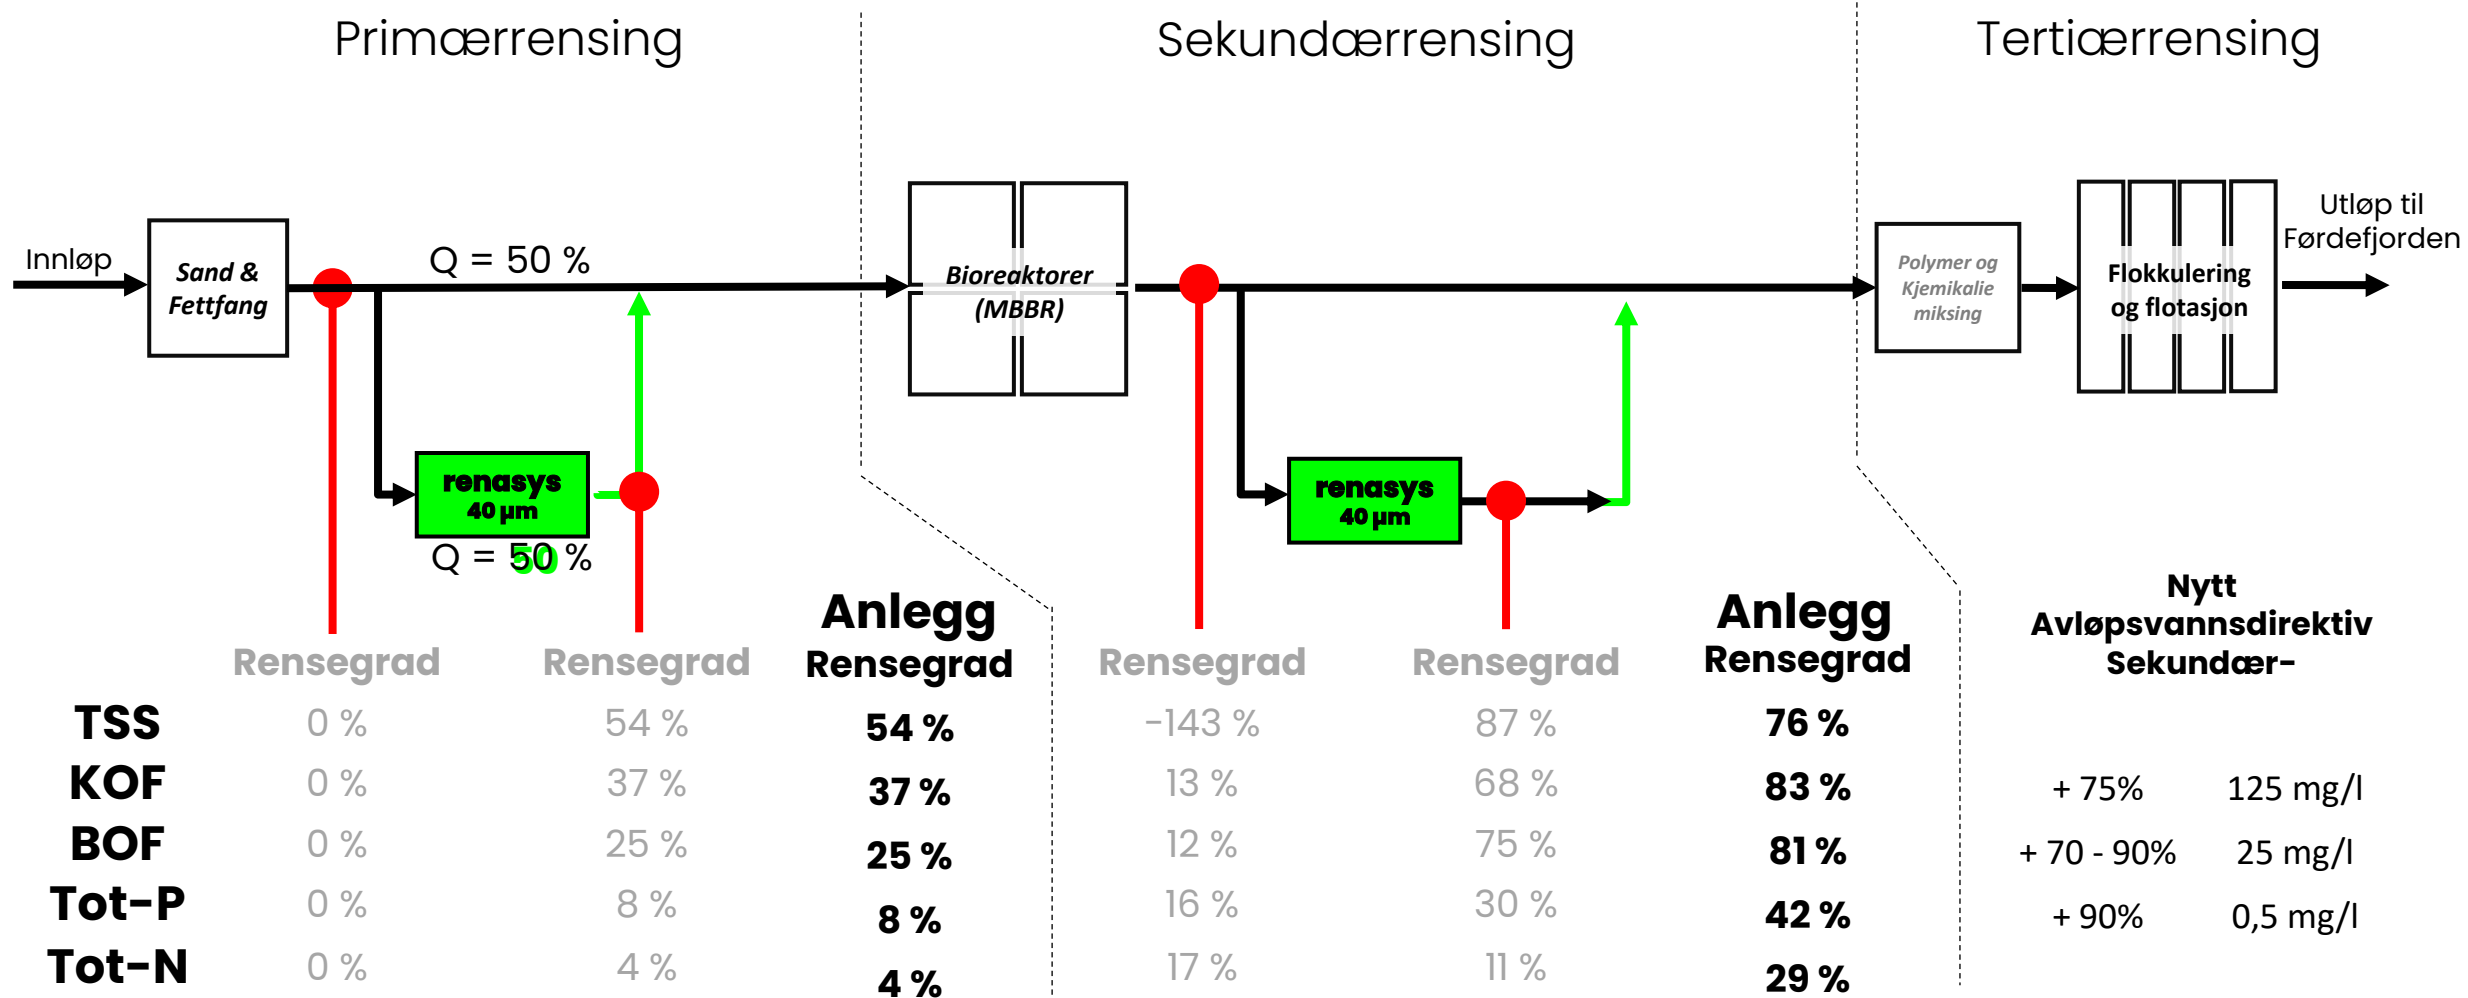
Primærrensing

Sekundærrensing

Tertiærrensing

Innløp

Sand & Fettfang

Q = 50 %

renasys 40 µm

Q = 50 %

Bioreaktorer (MBBR)

renasys 40 µm

Polymer og Kjemikalie miksing

Flokkulering og flotasjon

Utløp til Førdefjorden

| | Rensegrad | Rensegrad | Anlegg Rensegrad | Rensegrad | Rensegrad | Anlegg Rensegrad | Nytt Avløpsvannsdirektiv Sekundær- | |
|---|---|---|---|---|---|---|---|---|
| TSS | 0 % | 54 % | 54 % | -143 % | 87 % | 76 % | | |
| KOF | 0 % | 37 % | 37 % | 13 % | 68 % | 83 % | + 75% | 125 mg/l |
| BOF | 0 % | 25 % | 25 % | 12 % | 75 % | 81 % | + 70 - 90% | 25 mg/l |
| Tot-P | 0 % | 8 % | 8 % | 16 % | 30 % | 42 % | + 90% | 0,5 mg/l |
| Tot-N | 0 % | 4 % | 4 % | 17 % | 11 % | 29 % | | |